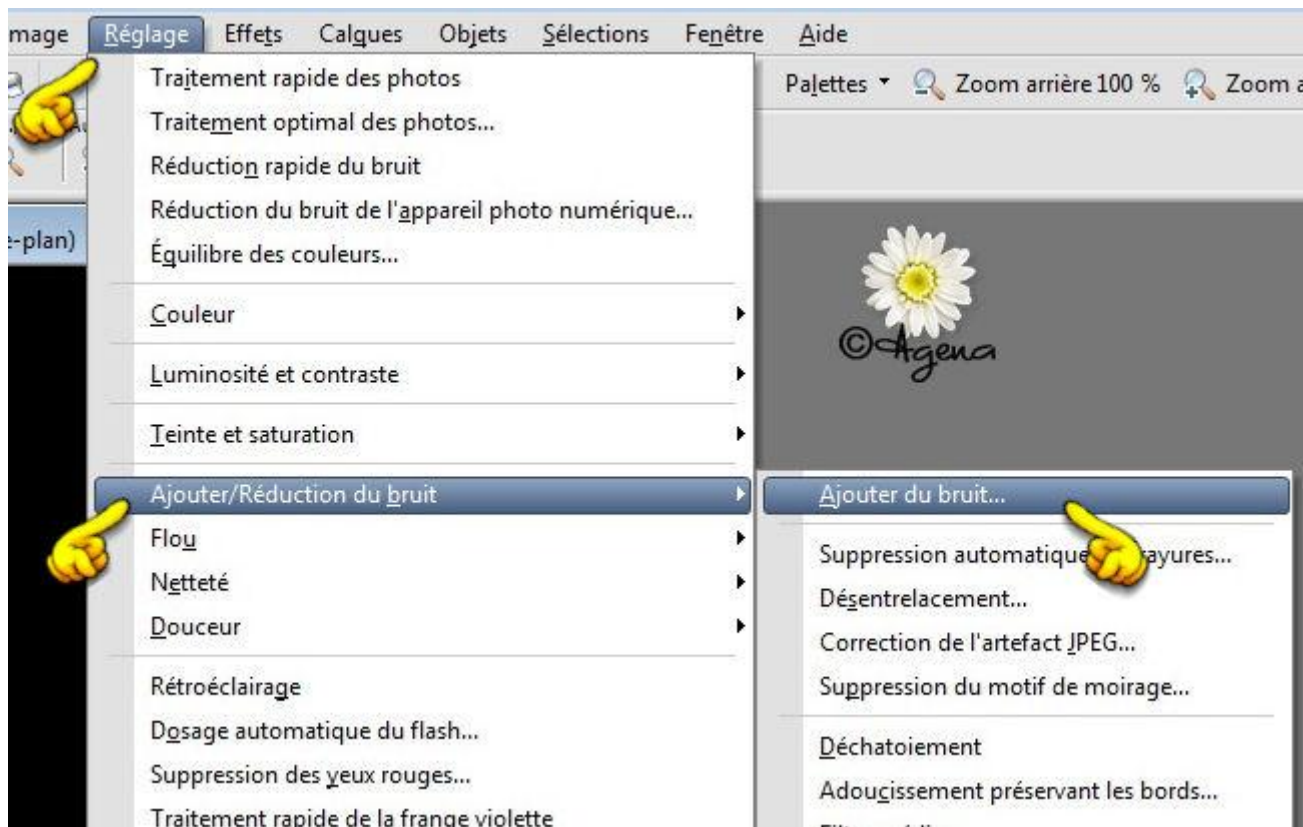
mage Réglage Effets Calques Objets Sélections Fenêtre Aide

Palettes Zoom arrière 100 % Zoom a

e-plan)

Traitement rapide des photos
Traitement optimal des photos...
Réduction rapide du bruit
Réduction du bruit de l'appareil photo numérique...
Équilibre des couleurs...
Couleur
Luminosité et contraste
Teinte et saturation
Ajouter/Réduction du bruit
Flou
Netteté
Douceur
Rétroéclairage
Dosage automatique du flash...
Suppression des yeux rouges...
Traitement rapide de la frange violette

©Agena

Ajouter du bruit...
Suppression automatique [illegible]ayures...
Désentrelacement...
Correction de l'artefact JPEG...
Suppression du motif de moirage...
Déchatoiement
Adoucissement préservant les bords...